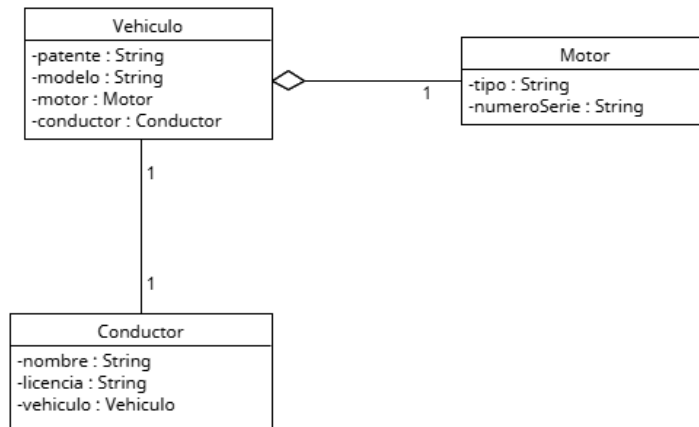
Vehiculo
-patente : String
-modelo : String
-motor : Motor
-conductor : Conductor

Motor
-tipo : String
-numeroSerie : String

1

1

1

Conductor
-nombre : String
-licencia : String
-vehiculo : Vehiculo